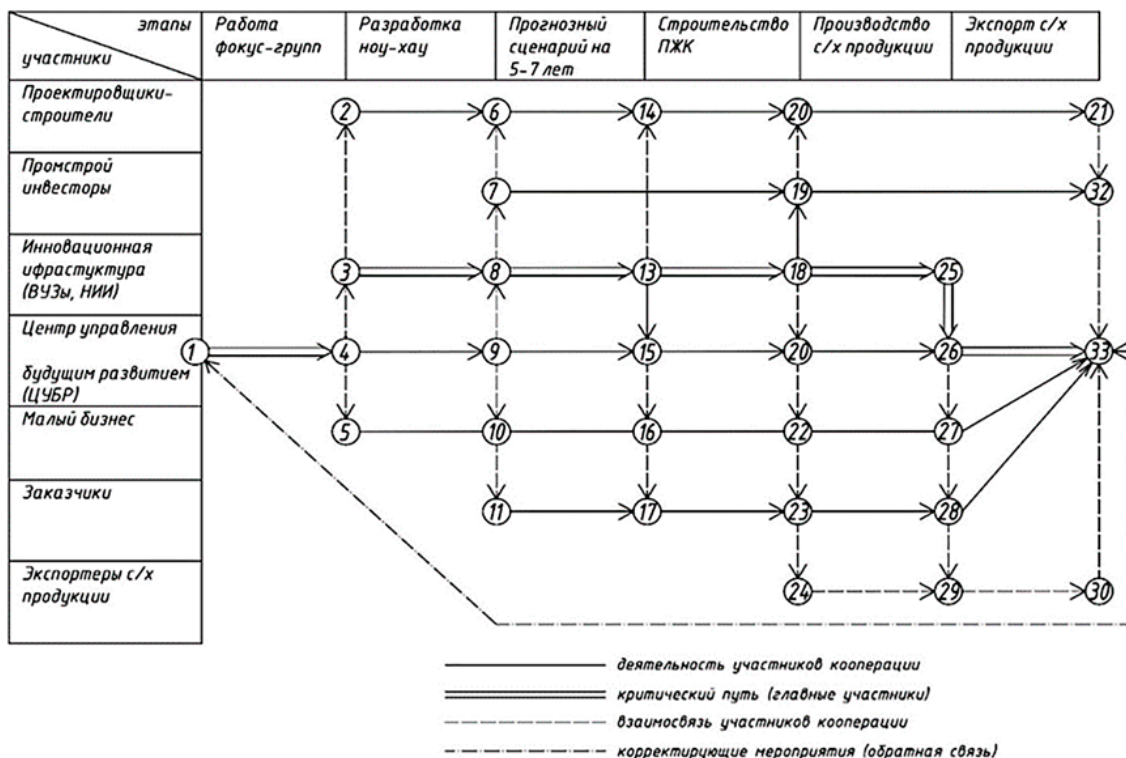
| этапы / участники | Работа фокус-групп | Разработка ноу-хау | Прогнозный сценарий на 5-7 лет | Строительство ПЖК | Производство с/х продукции | Экспорт с/х продукции |
|---|---|---|---|---|---|---|
| Проектировщики-строители | | | | | | |
| Промстрой инвесторы | | | | | | |
| Инновационная ифрастуктура (ВУЗы, НИИ) | | | | | | |
| Центр управления будущим развитием (ЦУБР) | | | | | | |
| Малый бизнес | | | | | | |
| Заказчики | | | | | | |
| Экспортеры с/х продукции | | | | | | |

1 2 3 4 5 6 7 8 9 10 11 14 13 15 16 17 20 19 18 20 22 23 24 25 26 27 28 29 21 32 33 30

деятельность участников кооперации

критический путь (главные участники)

взаимосвязь участников кооперации

корректирующие мероприятия (обратная связь)